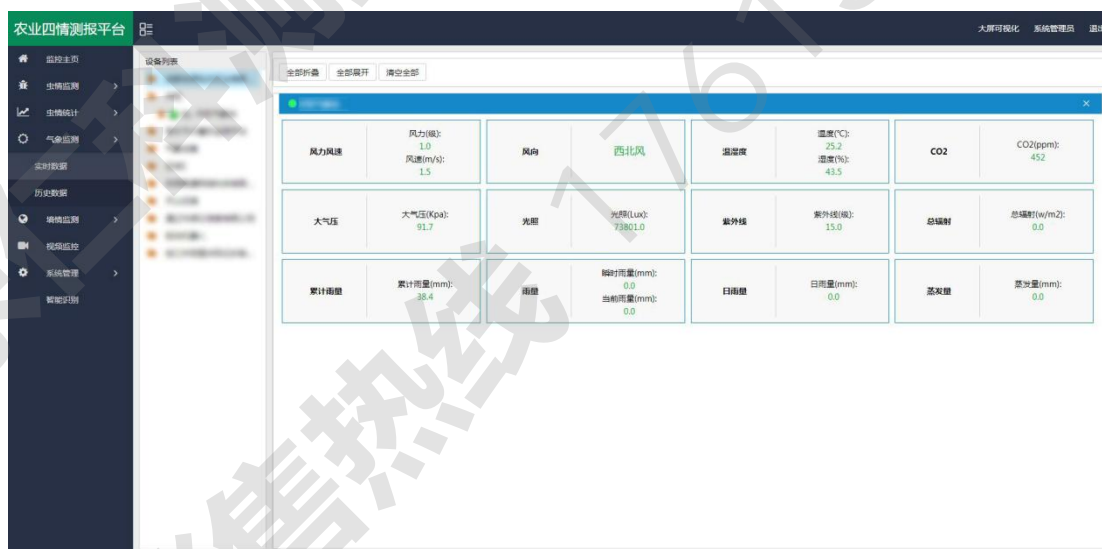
农业四情测报平台

大屏可视化 系统管理员 退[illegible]

监控主页
虫情监测
虫情统计
气象监测
实时数据
历史数据
墒情监测
视频监控
系统管理
智能识别

设备列表

全部折叠 全部展开 清空全部

| 风力风速 | 风力(级): 1.0 风速(m/s): 1.5 | 风向 | 西北风 | 温湿度 | 温度(℃): 25.2 湿度(%): 43.5 | CO2 | CO2(ppm): 452 |
|---|---|---|---|---|---|---|---|
| 大气压 | 大气压(Kpa): 91.7 | 光照 | 光照(Lux): 73801.0 | 紫外线 | 紫外线(级): 15.0 | 总辐射 | 总辐射(w/m2): 0.0 |
| 累计雨量 | 累计雨量(mm): 38.4 | 雨量 | 瞬时雨量(mm): 0.0 当前雨量(mm): 0.0 | 日雨量 | 日雨量(mm): 0.0 | 蒸发量 | 蒸发量(mm): 0.0 |

×